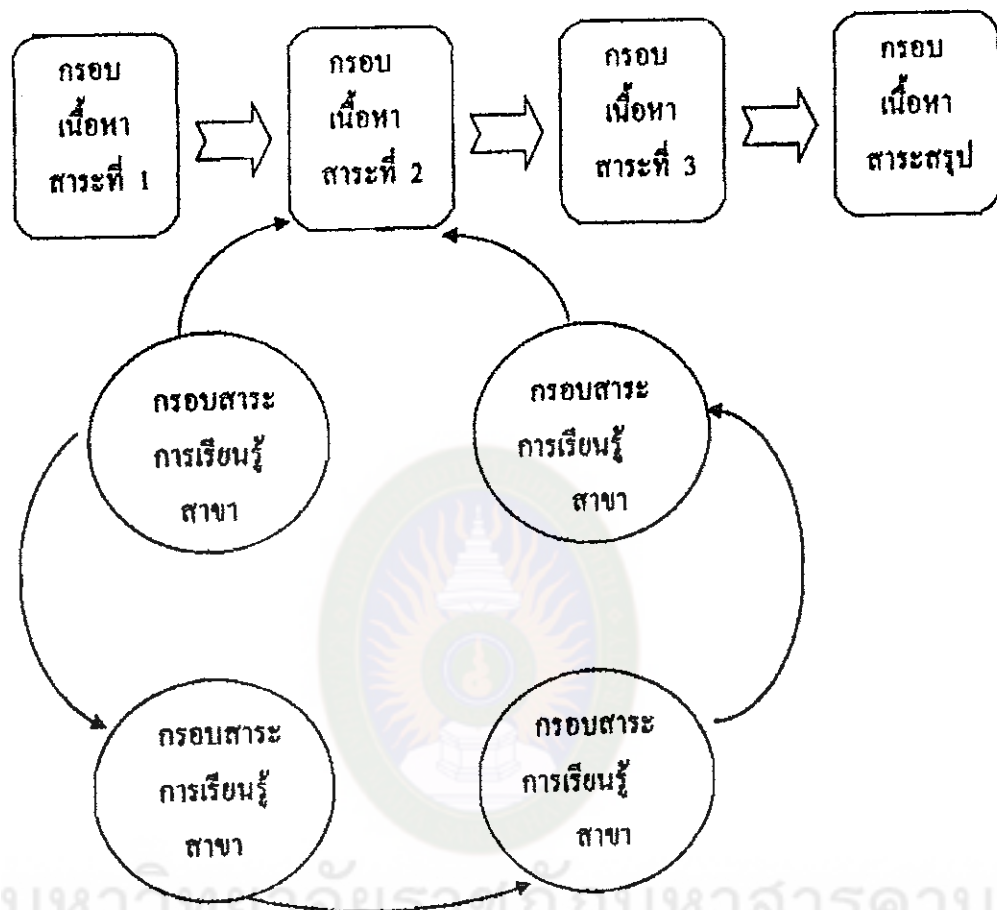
กรอบ เนื้อหา สาระที่ 1

กรอบ เนื้อหา สาระที่ 2

กรอบ เนื้อหา สาระที่ 3

กรอบ เนื้อหา สาระสรุป

กรอบสาระ การเรียนรู้ สาขา

กรอบสาระ การเรียนรู้ สาขา

กรอบสาระ การเรียนรู้ สาขา

กรอบสาระ การเรียนรู้ สาขา

มหาวิทยาลัยราชภัฏมหาสารคาม